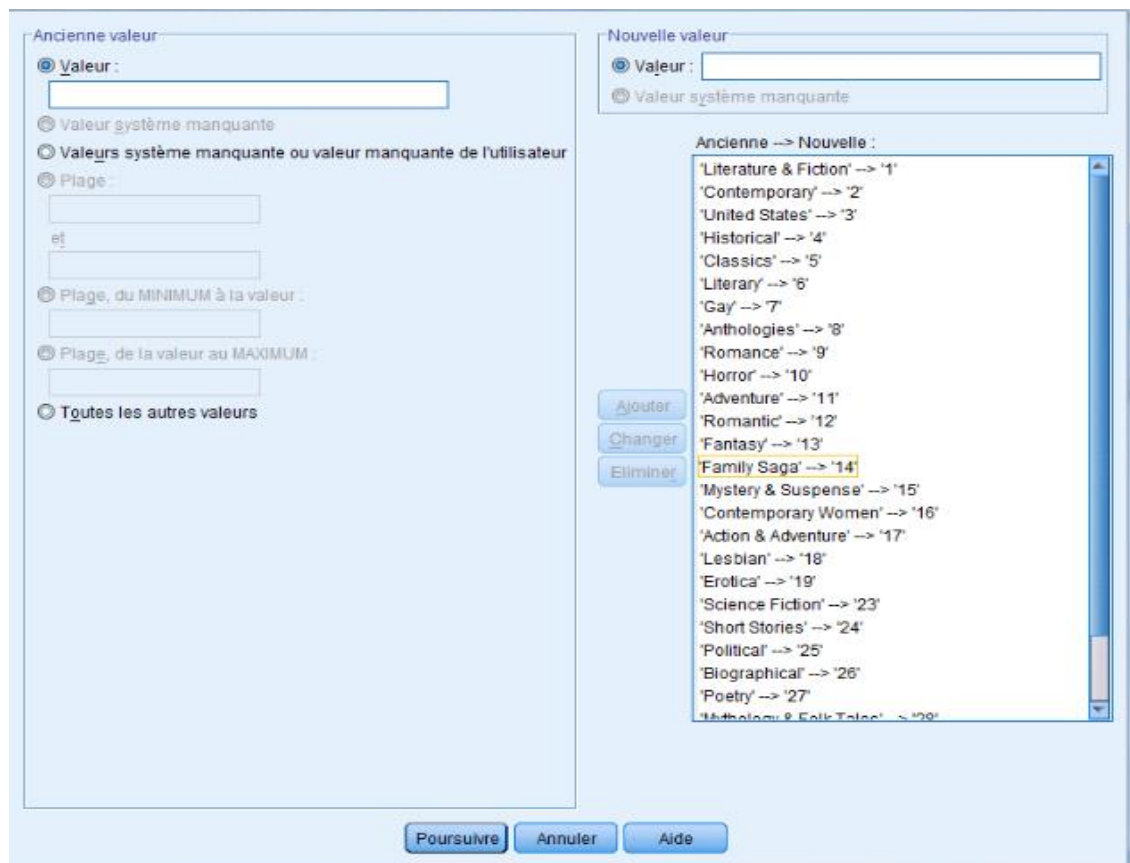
Ancienne valeur

Valeur :

Valeur système manquante

Valeurs système manquante ou valeur manquante de l'utilisateur

Plage :

et

Plage, du MINIMUM à la valeur :

Plage, de la valeur au MAXIMUM :

Toutes les autres valeurs

Nouvelle valeur

Valeur :

Valeur système manquante

Ancienne --> Nouvelle :

'Literature & Fiction' --> '1'
'Contemporary' --> '2'
'United States' --> '3'
'Historical' --> '4'
'Classics' --> '5'
'Literary' --> '6'
'Gay' --> '7'
'Anthologies' --> '8'
'Romance' --> '9'
'Horror' --> '10'
'Adventure' --> '11'
'Romantic' --> '12'
'Fantasy' --> '13'
'Family Saga' --> '14'
'Mystery & Suspense' --> '15'
'Contemporary Women' --> '16'
'Action & Adventure' --> '17'
'Lesbian' --> '18'
'Erotica' --> '19'
'Science Fiction' --> '23'
'Short Stories' --> '24'
'Political' --> '25'
'Biographical' --> '26'
'Poetry' --> '27'
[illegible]

Ajouter

Changer

Eliminer

Poursuivre

Annuler

Aide